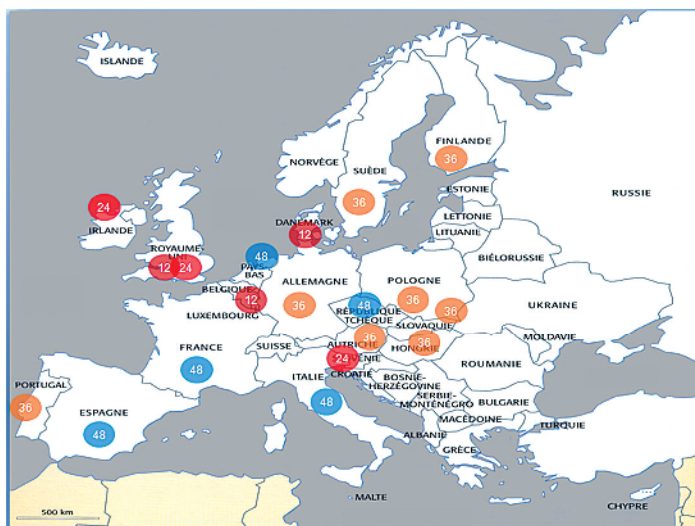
ISLANDE

FINLANDE
36

NORVÈGE
SUÈDE
36
ESTONIE
RUSSIE

24
IRLANDE
LETTONIE
LITUANIE
DANEMARK
12

ROYAUME-UNI
12 24
48
PAYS-BAS
BIÉLORUSSIE

ALLEMAGNE
POLOGNE
36
BELGIQUE
12
36
48
36
UKRAINE
LUXEMBOURG
RÉPUBLIQUE TCHÈQUE
SLOVAQUIE
36

FRANCE
SUISSE
AUTRICHE
36
HONGRIE
MOLDAVIE
48
24
SLOVÉNIE
ROUMANIE
CROATIE

PORTUGAL
ITALIE
BOSNIE-HERZÉGOVINE
36
48
SERBIE-MONTÉNÉGRO
BULGARIE
ESPAGNE
48
MACÉDOINE
TURQUIE
ALBANIE
GRÈCE

MALTE
500 km
CHYPRE